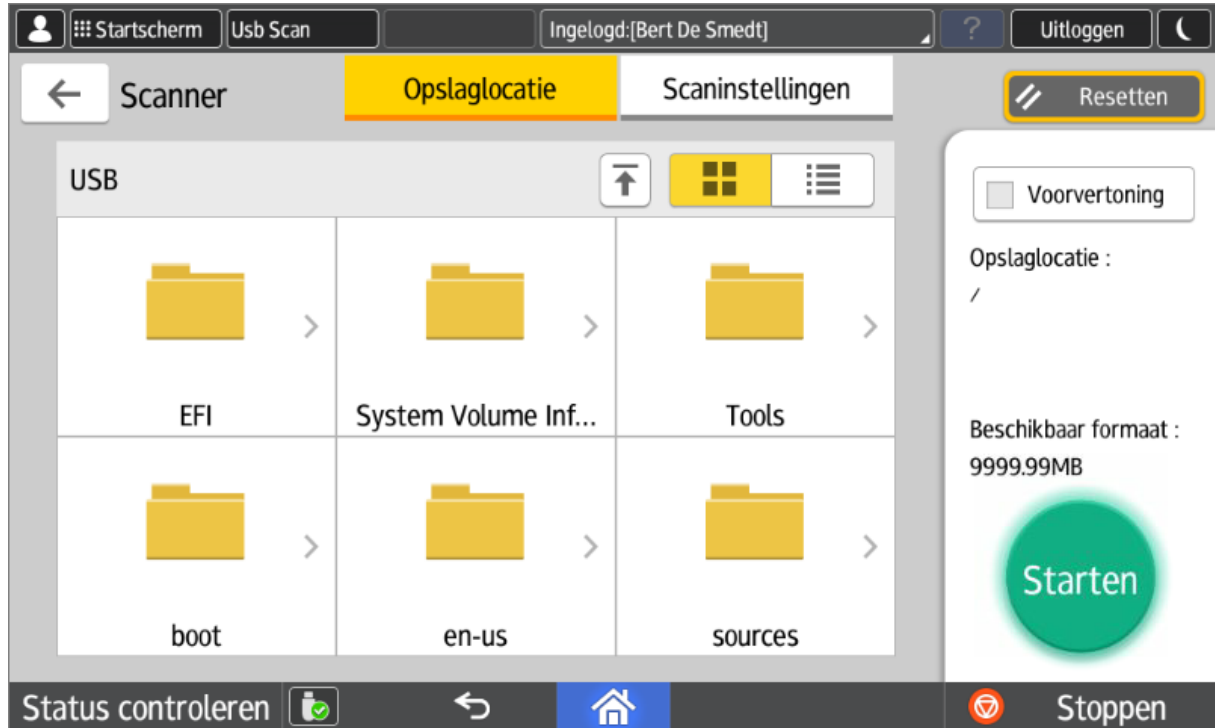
Startscherm | Usb Scan | Ingelogd:[Bert De Smedt] | ? | Uitloggen

Scanner

Opslaglocatie

Scaninstellingen

Resetten

USB

EFI

System Volume Inf...

Tools

boot

en-us

sources

Voorvertoning

Opslaglocatie :
/

Beschikbaar formaat :
9999.99MB

Starten

Status controleren

Stoppen